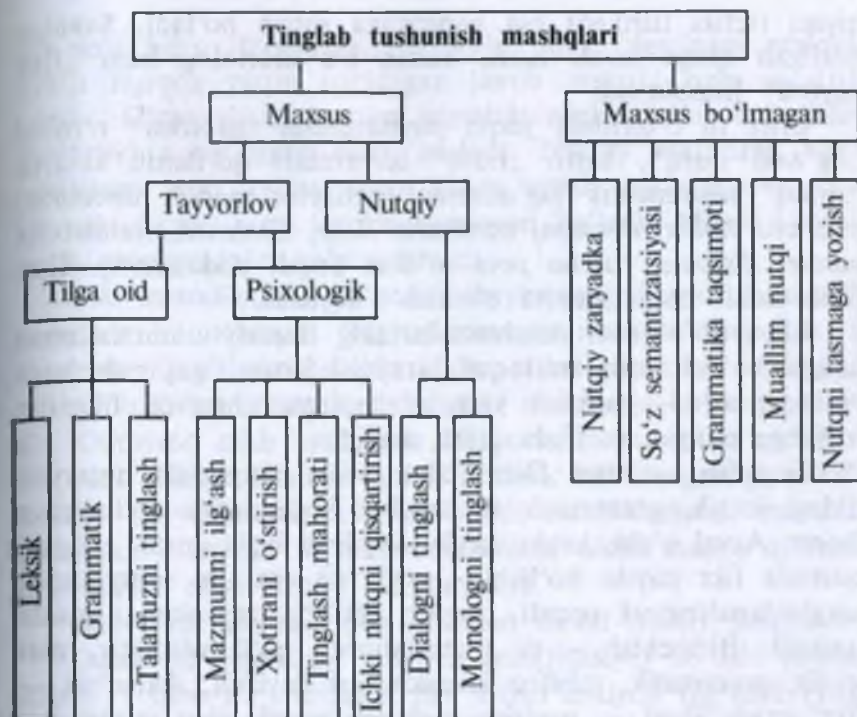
Tinglab tushunish mashqlari

Maxsus

Maxsus bo'lmagan

Tayyorlov

Nutqiy

Tilga oid

Psixologik

Leksik

Grammatik

Talaffuzni tinglash

Mazmunni ilg'ash

Xotirani o'stirish

Tinglash mahorati

Ichki nutqni qisqartirish

Dialogni tinglash

Monologni tinglash

Nutqiy zaryadka

So'z semantizatsiyasi

Grammatika taqsimoti

Muallim nutqi

Nutqni tasmaga yozish